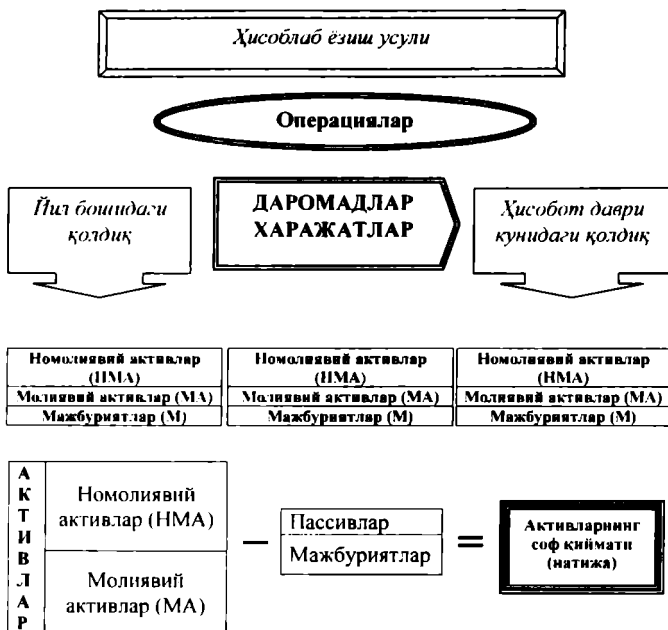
Ҳисоблаб ёзиш усули

Операциялар

Йил бошидаги қолдиқ

ДАРОМАДЛАР ХАРАЖАТЛАР

Ҳисобот даври кунидаги қолдиқ

| Номолиявий активлар (НМА) |
|---|
| Молиявий активлар (МА) |
| Мажбуриятлар (М) |

| Номолиявий активлар (НМА) |
|---|
| Молиявий активлар (МА) |
| Мажбуриятлар (М) |

| Номолиявий активлар (НМА) |
|---|
| Молиявий активлар (МА) |
| Мажбуриятлар (М) |

А К Т И В Л А Р

Номолиявий активлар (НМА)

Молиявий активлар (МА)

—

Пассивлар

Мажбуриятлар

=

Активларнинг соф қиймати (натижа)